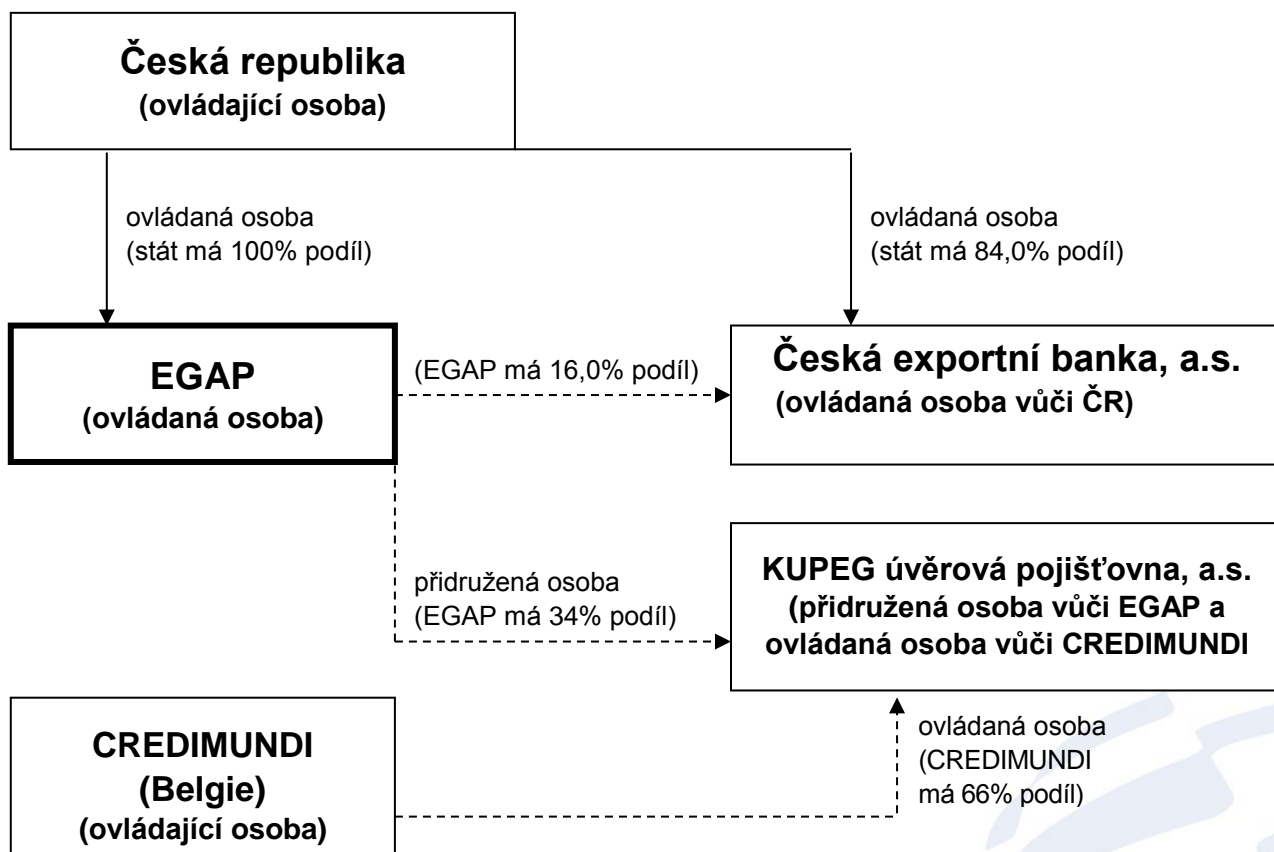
Česká republika
(ovládající osoba)

ovládaná osoba
(stát má 100% podíl)

ovládaná osoba
(stát má 84,0% podíl)

EGAP
(ovládaná osoba)

(EGAP má 16,0% podíl)

Česká exportní banka, a.s.
(ovládaná osoba vůči ČR)

přidružená osoba
(EGAP má 34% podíl)

KUPEG úvěrová pojišťovna, a.s.
(přidružená osoba vůči EGAP a ovládaná osoba vůči CREDIMUNDI

CREDIMUNDI
(Belgie)
(ovládající osoba)

ovládaná osoba
(CREDIMUNDI má 66% podíl)